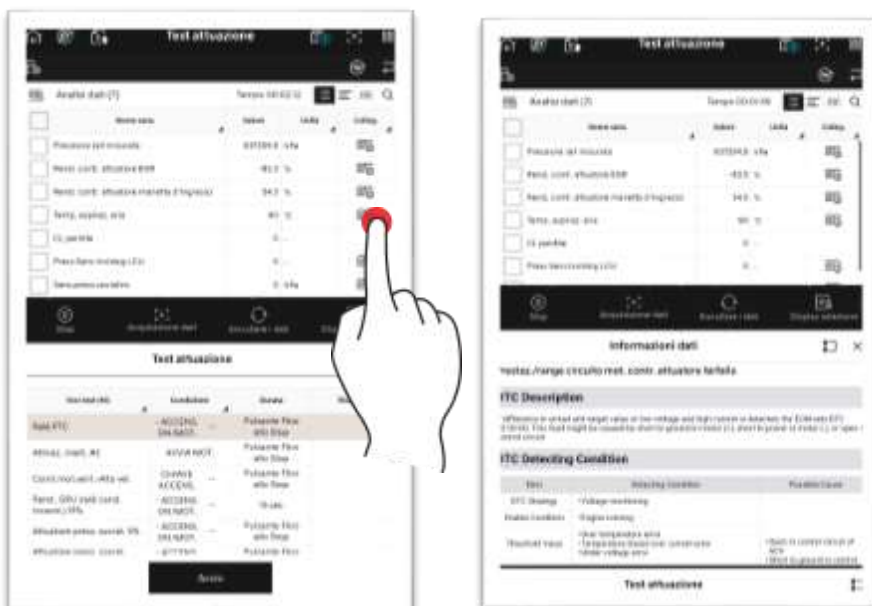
Test attuazione

Analisi dati (7)

Tempo 00:02:12

Nome voce

Valore

Unità

Catalog.

Pressione del mozzello

101325.0 kPa

Rend. contr. attuatore EGR

85.2 %

Rend. contr. attuatore manetta d'ingresso

34.3 %

Temp. aspiraz. aria

40 °C

$O_2$ perdite

Press bancomoloog LCU

Stop

Acquisizione dati

Ricaricare i dati

Test attuazione

Condizione

Durata

Rabb ITC

- ACCENS. ON MOT.

Pulsante Fine alla Stop

Attivaz. inietl. #1

AVVIA MOT.

Pulsante Fine alla Stop

Contr. mot.ael.t. valv. vel.

CHIAVE ACCENS.

Pulsante Fine alla Stop

Rend. GRU stell cond. lovent LYPs

- ACCENS. ON MOT.

10 sec

Attuazioni press. aumat. VIS

- ACCENS. ON MOT.

Pulsante Fine alla Stop

Attuazione contr. corratt.

Pulsante Fine

Avvio

Test attuazione

Analisi dati (7)

Tempo 00:01:06

Nome voce

Valore

Unità

Catalog.

Pressione del mozzello

101325.0 kPa

Rend. contr. attuatore EGR

83.5 %

Rend. contr. attuatore manetta d'ingresso

34.0 %

Temp. aspiraz. aria

90 °C

$O_2$ perdite

Press bancomoloog LCU

Stop

Acquisizione dati

Ricaricare i dati

Display attuazione

Informazioni dati

Prestaz./range circuito mot. contr. attuatore farfalla

ITC Description

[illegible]

ITC Detecting Condition

Item

Detecting Condition

Possible Cause

DTC Strategy

Voltage monitoring

Enable Conditions

Engine running

Threshold Value

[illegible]

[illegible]

Test attuazione